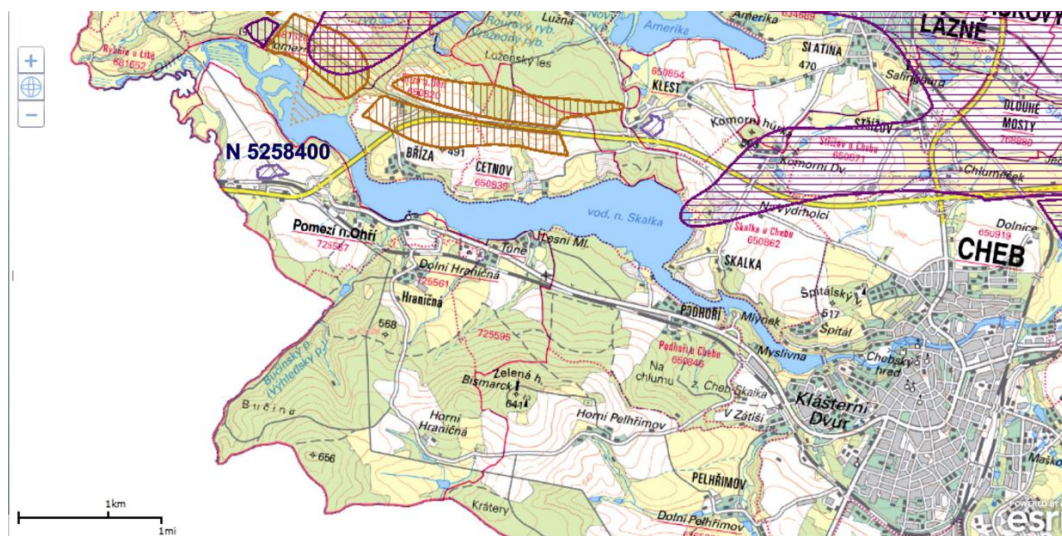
+
−
Rybáře u Lito
651652
Lužná
Amerika
LÁZNĚ
Amerika
Loužensky les
SLATINA
470
650854
KLEST
Komorní hůrka
DLOUHÉ
MOSTY
N 5258400
BŘÍZA
491
ČETNOV
650839
Komorní Dv.
Chlumeček
vod. n. Skalka
Na Vydrholci
Dolnice
650919
Skalka u Chebu
650862
CHEB
Pomezí n.Ohří
725587
Tůně
Lesní Ml.
Dolní Hraničná
725561
SKALKA
Špitálský
Hraničná
PODHOŘÍ
Mlýnek
617
Špitál
568
725595
Myslivna
Podhoří u Chebu
650846
Chebský hrad
Zelená h.
Bismarck
641
Na chlumu
z. Cheb-Skalka
Bučina
Horní Hraničná
Horní Pelhřimov
V Zátiší
Klášterní Dvůr
656
PELHŘIMOV
Krátery
Dolní Pelhřimov
1km
1mi
esri